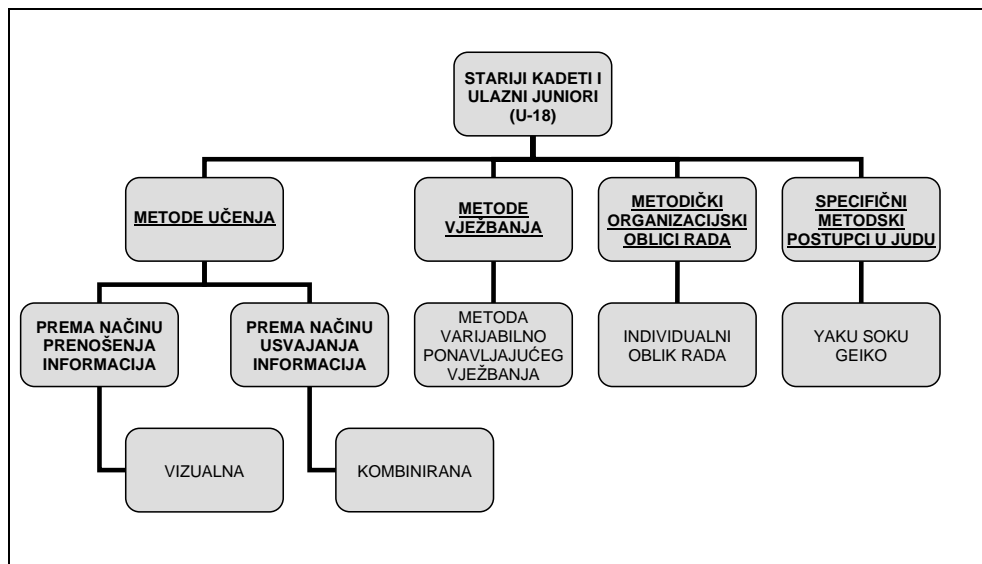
STARIJI KADETI I ULAZNI JUNIORI (U-18)

METODE UČENJA

METODE VJEŽBANJA

METODIČKI ORGANIZACIJSKI OBLICI RADA

SPECIFIČNI METODSKI POSTUPCI U JUDU

PREMA NAČINU PRENOŠENJA INFORMACIJA

PREMA NAČINU USVAJANJA INFORMACIJA

METODA VARIJABILNO PONAVLJAJUĆEG VJEŽBANJA

INDIVIDUALNI OBLIK RADA

YAKU SOKU GEIKO

VIZUALNA

KOMBINIRANA